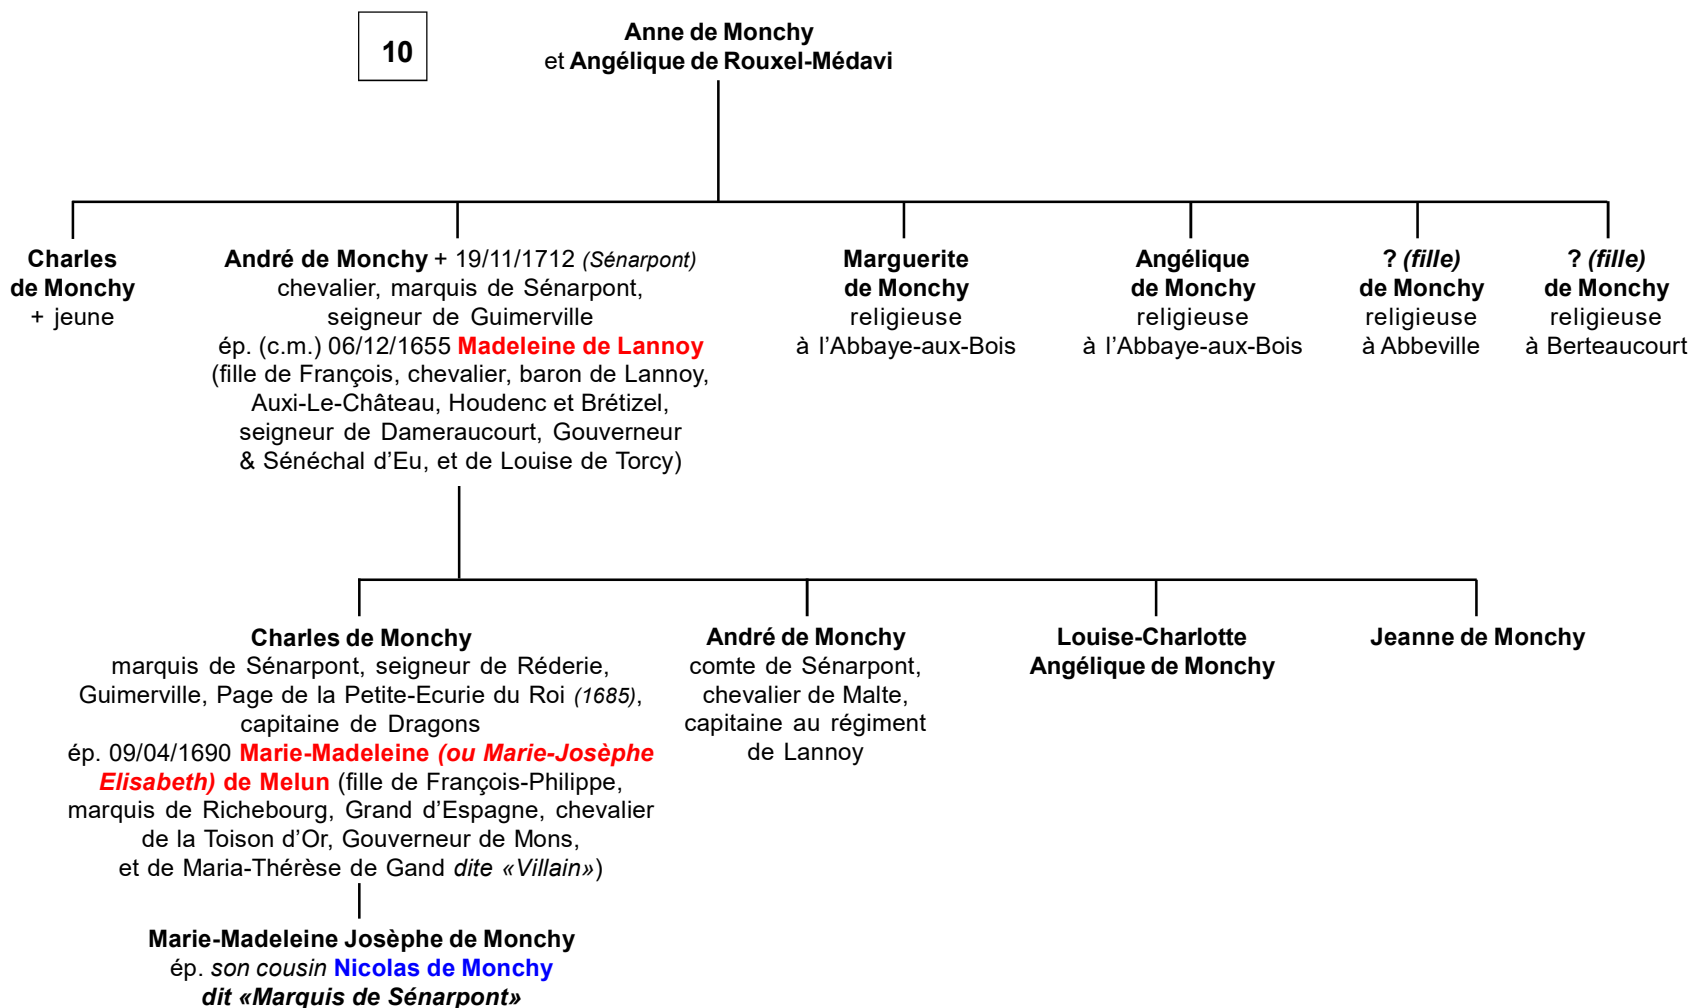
10

Anne de Monchy
et Angélique de Rouxel-Médavi

Charles de Monchy
+ jeune

André de Monchy + 19/11/1712 (Sénarpont)
chevalier, marquis de Sénarpont, seigneur de Guimerville
ép. (c.m.) 06/12/1655 Madeleine de Lannoy
(fille de François, chevalier, baron de Lannoy, Auxi-Le-Château, Houdenc et Brétizel, seigneur de Dameraucourt, Gouverneur & Sénéchal d'Eu, et de Louise de Torcy)

Marguerite de Monchy
religieuse
à l'Abbaye-aux-Bois

Angélique de Monchy
religieuse
à l'Abbaye-aux-Bois

? (fille) de Monchy
religieuse
à Abbeville

? (fille) de Monchy
religieuse
à Berteaucourt

Charles de Monchy
marquis de Sénarpont, seigneur de Réderie, Guimerville, Page de la Petite-Ecurie du Roi (1685), capitaine de Dragons
ép. 09/04/1690 Marie-Madeleine (ou Marie-Josèphe Elisabeth) de Melun (fille de François-Philippe, marquis de Richebourg, Grand d'Espagne, chevalier de la Toison d'Or, Gouverneur de Mons, et de Maria-Thérèse de Gand dite «Villain»)

André de Monchy
comte de Sénarpont, chevalier de Malte, capitaine au régiment de Lannoy

Louise-Charlotte
Angélique de Monchy

Jeanne de Monchy

Marie-Madeleine Josèphe de Monchy
ép. son cousin Nicolas de Monchy
dit «Marquis de Sénarpont»